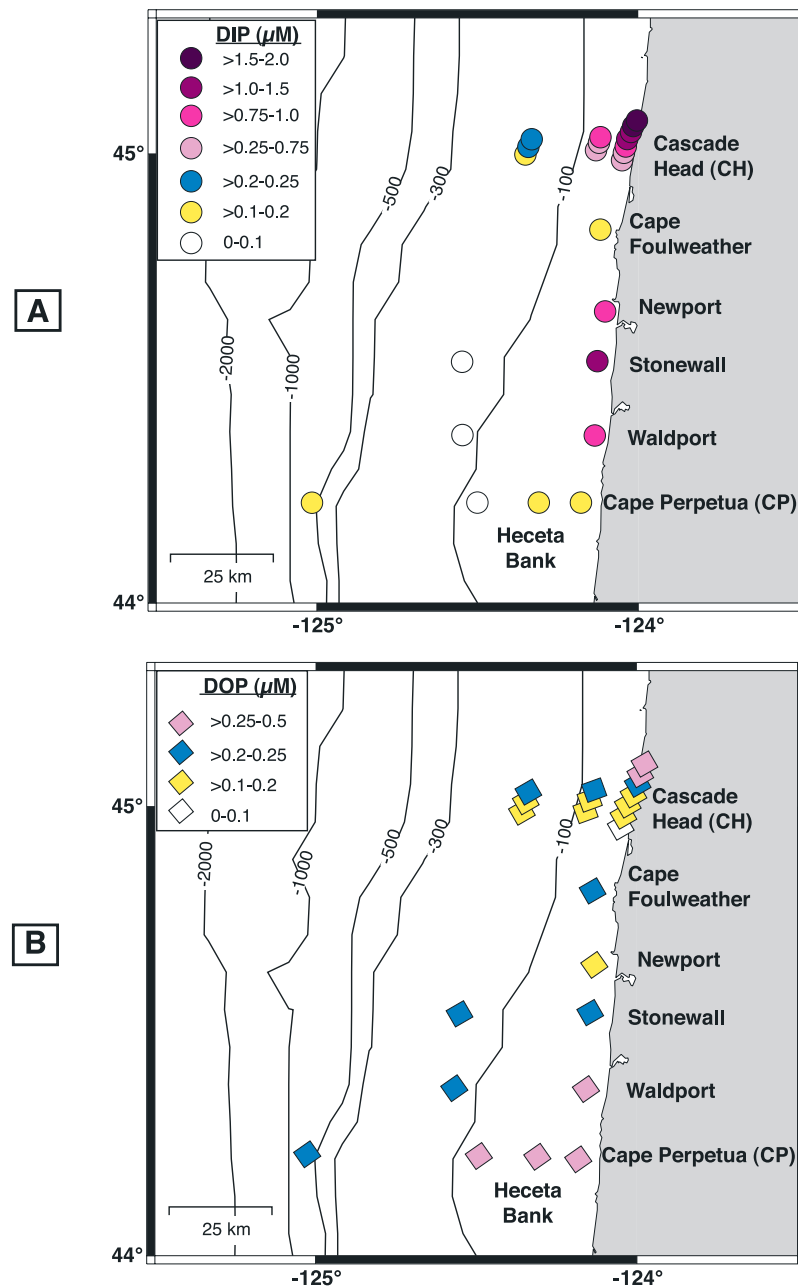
A

DIP ($\mu$M)
>1.5-2.0
>1.0-1.5
>0.75-1.0
>0.25-0.75
>0.2-0.25
>0.1-0.2
0-0.1

45°
44°
-125°
-124°
-2000
-1000
-500
-300
-100
25 km
Cascade Head (CH)
Cape Foulweather
Newport
Stonewall
Waldport
Cape Perpetua (CP)
Heceta Bank

B

DOP ($\mu$M)
>0.25-0.5
>0.2-0.25
>0.1-0.2
0-0.1

45°
44°
-125°
-124°
-2000
-1000
-500
-300
-100
25 km
Cascade Head (CH)
Cape Foulweather
Newport
Stonewall
Waldport
Cape Perpetua (CP)
Heceta Bank